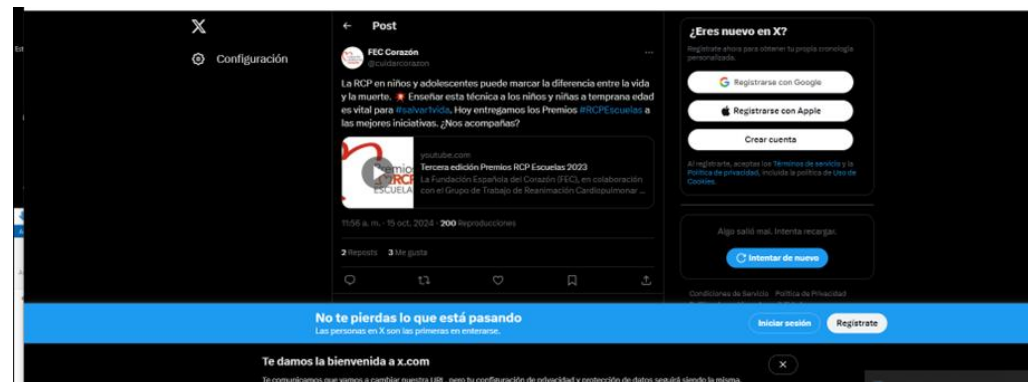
X

Configuración

Post

FEC Corazón
@cuidarcorazon

La RCP en niños y adolescentes puede marcar la diferencia entre la vida y la muerte. Enseñar esta técnica a los niños y niñas a temprana edad es vital para #salvarVida. Hoy entregamos los Premios #RCPEscuelas a las mejores iniciativas. ¿Nos acompañas?

Premios RCP ESCUELAS

youtube.com
Tercera edición Premios RCP Escuelas 2023
La Fundación Española del Corazón (FEC), en colaboración con el Grupo de Trabajo de Reanimación Cardiopulmonar ...

11:56 a. m. · 15 oct. 2024 · 200 Reproducciones

2 Reposts 3 Me gusta

¿Eres nuevo en X?
Regístrate ahora para obtener tu propia cronología personalizada.

Registrarse con Google

Registrarse con Apple

Crear cuenta

Al registrarte, aceptas los Términos de servicio y la Política de privacidad, incluida la política de Uso de Cookies.

Algo salió mal. Intenta recargar.

Intentar de nuevo

Condiciones de Servicio Política de Privacidad

No te pierdas lo que está pasando
Las personas en X son las primeras en enterarse.

Iniciar sesión

Regístrate

Te damos la bienvenida a x.com

Te comunicamos que vamos a cambiar nuestra URL, pero tu configuración de privacidad y protección de datos seguirá siendo la misma.